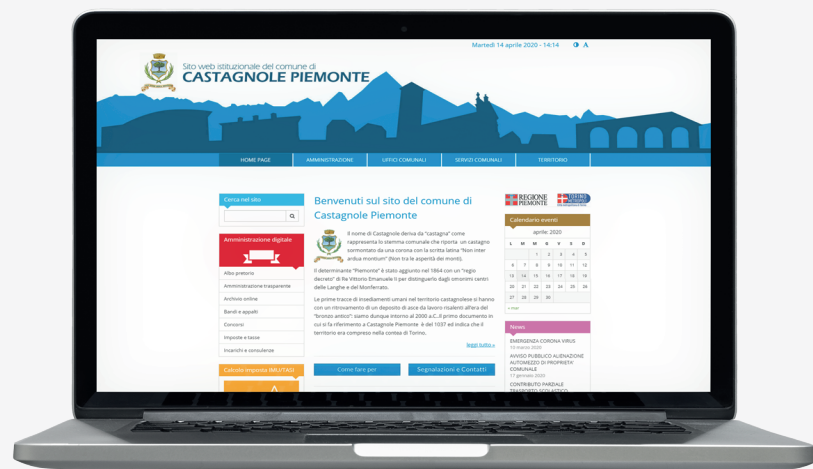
Martedì 14 aprile 2020 - 14:14

Sito web istituzionale del comune di
CASTAGNOLE PIEMONTE

HOME PAGE | AMMINISTRAZIONE | UFFICI COMUNALI | SERVIZI COMUNALI | TERRITORIO

Cerca nel sito

Amministrazione digitale

Albo pretorio
Amministrazione trasparente
Archivio online
Bandi e appalti
Concorsi
Imposte e tasse
Incarichi e consulenze

Calcolo imposta IMU/TASI

Benvenuti sul sito del comune di Castagnole Piemonte

Il nome di Castagnole deriva da "castagna" come rappresenta lo stemma comunale che riporta un castagno sormontato da una corona con la scritta latina "Non inter ardua montium" (Non tra le asperità dei monti).

Il determinante "Piemonte" è stato aggiunto nel 1864 con un "regio decreto" di Re Vittorio Emanuele II per distinguerlo dagli omonimi centri delle Langhe e del Monferrato.

Le prime tracce di insediamenti umani nel territorio castagnolese si hanno con un ritrovamento di un deposito di asce da lavoro risalenti all'era del "bronzo antico": siamo dunque intorno al 2000 a.C.. Il primo documento in cui si fa riferimento a Castagnole Piemonte è del 1037 ed indica che il territorio era compreso nella contea di Torino.

leggi tutto »

Come fare per | Segnalazioni e Contatti

REGIONE PIEMONTE

Calendario eventi

aprile 2020

| L | M | M | G | V | S | D |
|---|---|---|---|---|---|---|
| | | 1 | 2 | 3 | 4 | 5 |
| 6 | 7 | 8 | 9 | 10 | 11 | 12 |
| 13 | 14 | 15 | 16 | 17 | 18 | 19 |
| 20 | 21 | 22 | 23 | 24 | 25 | 26 |
| 27 | 28 | 29 | 30 | | | |

« mar

News

EMERGENZA CORONA VIRUS
10 marzo 2020
AVVISO PUBBLICO ALIENAZIONE AUTOMEZZO DI PROPRIETA' COMUNALE
17 gennaio 2020
CONTRIBUTO PARZIALE TRASPORTO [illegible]